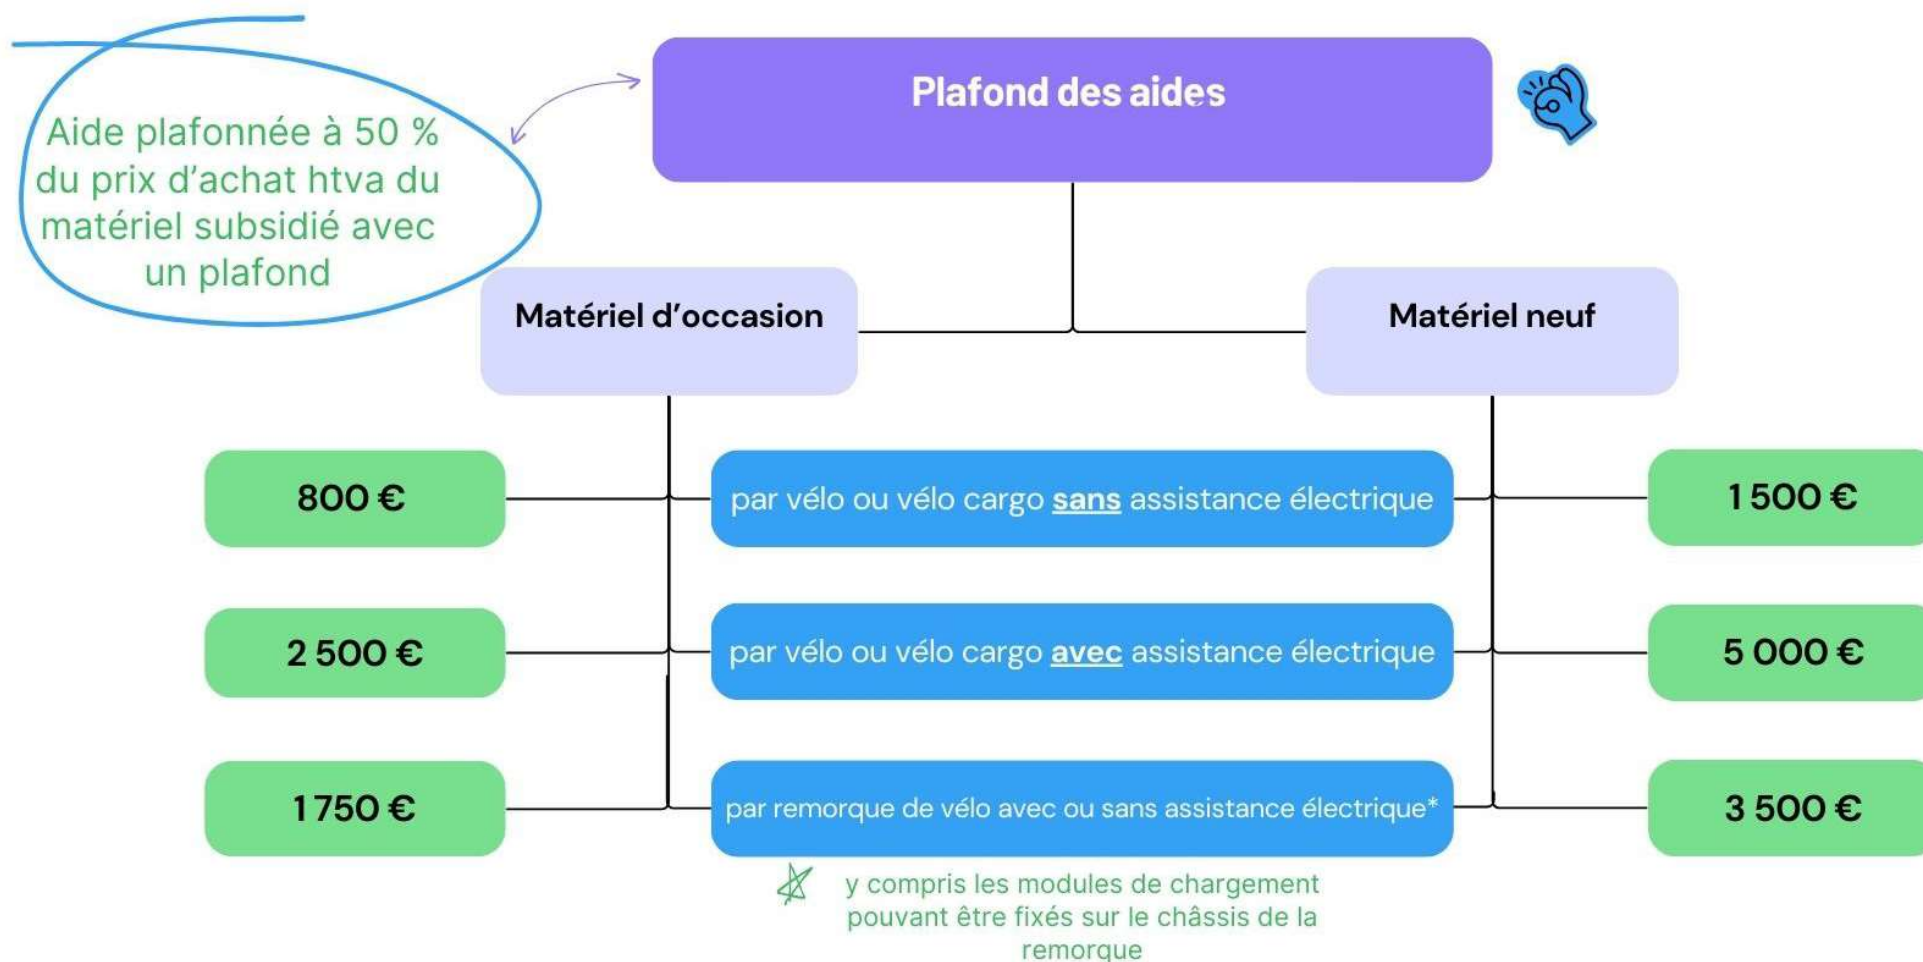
Aide plafonnée à 50 % du prix d'achat htva du matériel subsidié avec un plafond

Plafond des aides

Matériel d'occasion

Matériel neuf

800 €

par vélo ou vélo cargo sans assistance électrique

1 500 €

2 500 €

par vélo ou vélo cargo avec assistance électrique

5 000 €

1 750 €

par remorque de vélo avec ou sans assistance électrique*

3 500 €

y compris les modules de chargement pouvant être fixés sur le châssis de la remorque